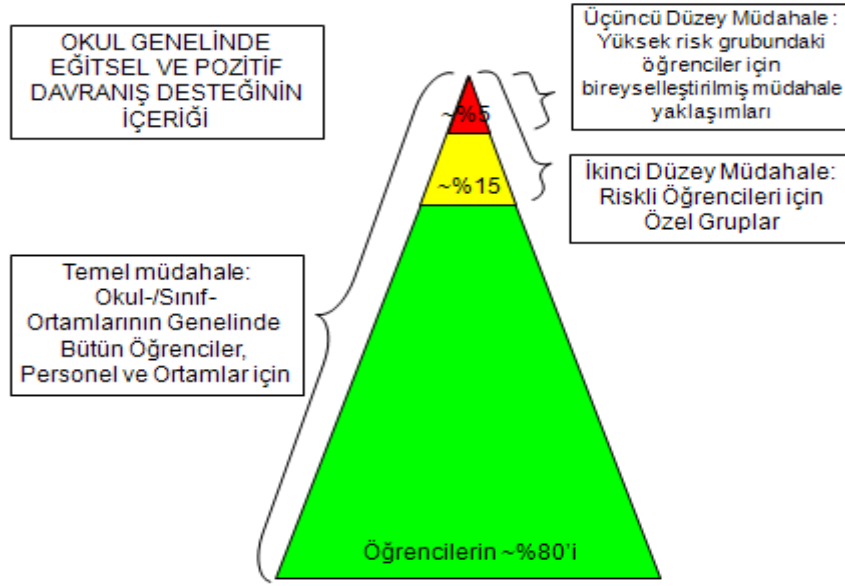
OKUL GENELİNDE EĞİTSEL VE POZİTİF DAVRANIŞ DESTEĞİNİN İÇERİĞİ

Üçüncü Düzey Müdahale : Yüksek risk grubundaki öğrenciler için bireyselleştirilmiş müdahale yaklaşımları

~%5

İkinci Düzey Müdahale: Riskli Öğrencileri için Özel Gruplar

~%15

Temel müdahale: Okul-/Sınıf-Ortamlarının Genelinde Bütün Öğrenciler, Personel ve Ortamlar için

Öğrencilerin ~%80'i